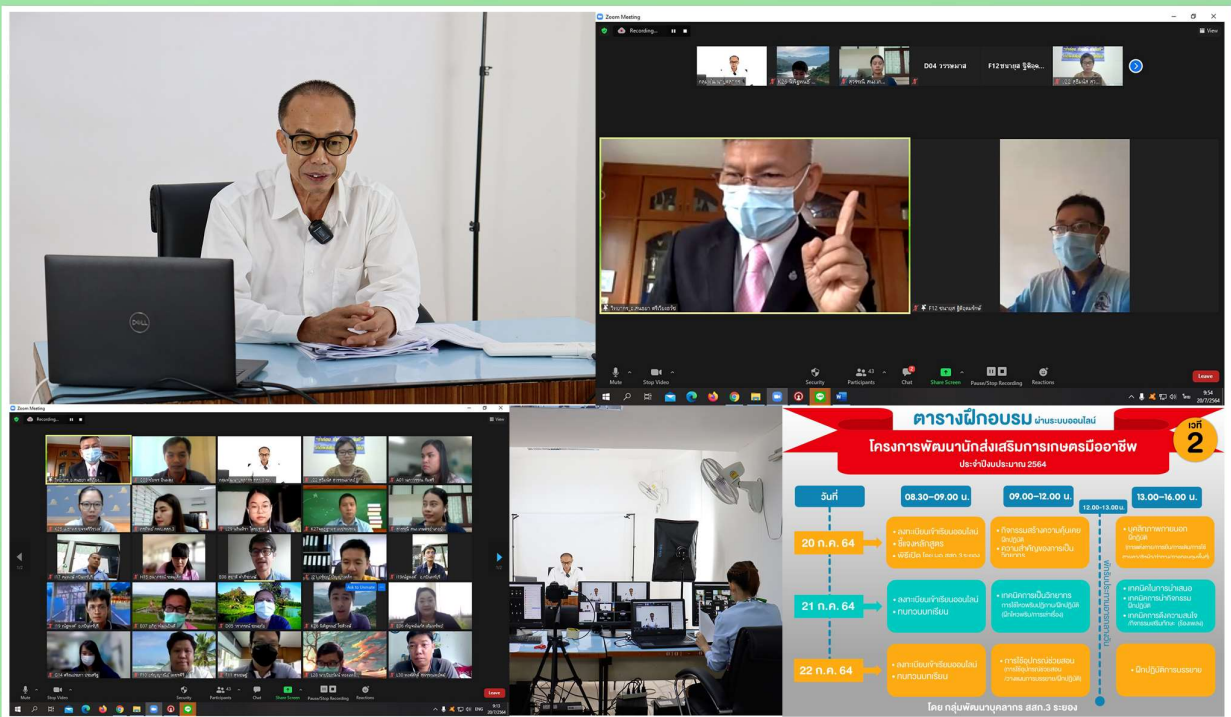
Zoom Meeting

Recording...

View

D04 วรรษมาส

F12 ชนาธุล ฐิติอุฒ...

F12 ชนาธุล ฐิติอุฒมจักษ์

Mute

Stop Video

Security

Participants 43

Chat

Share Screen

Pause/Stop Recording

Reactions

Leave

9:54
20/7/2564

DELL

Zoom Meeting

Recording...

View

Leave

9:13
20/7/2564

ตารางฝึกอบรม ผ่านระบบออนไลน์

โครงการพัฒนานักส่งเสริมการเกษตรมืออาชีพ

ประจำปีงบประมาณ 2564

เวที 2

| วันที่ | 08.30–09.00 น. | 09.00–12.00 น. | 12.00-13.00 น. | 13.00–16.00 น. |
|---|---|---|---|---|
| 20 ก.ค. 64 | • ลงทะเบียนเข้าเรียนออนไลน์ • ชี้แจงหลักสูตร • พิธีเปิด โดย ผอ. สสก. 3 ระยอง | • กิจกรรมสร้างความคุ้นเคย • ความสำคัญของการเป็นวิทยากร | พักรับประทานอาหาร | • บุคลิกภาพการพูด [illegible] |
| 21 ก.ค. 64 | • ลงทะเบียนเข้าเรียนออนไลน์ • ทบทวนบทเรียน | • เทคนิคการเป็นวิทยากร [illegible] | | • เทคนิคในการนำเสนอ • เทคนิคการนำกิจกรรมมีส่วนร่วม • เทคนิคการสื่อความหมาย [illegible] |
| 22 ก.ค. 64 | • ลงทะเบียนเข้าเรียนออนไลน์ • ทบทวนบทเรียน | • การใช้อุปกรณ์ช่วยสอน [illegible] | | • ฝึกปฏิบัติการบรรยาย |

โดย กลุ่มพัฒนาบุคลากร สสก.3 ระยอง